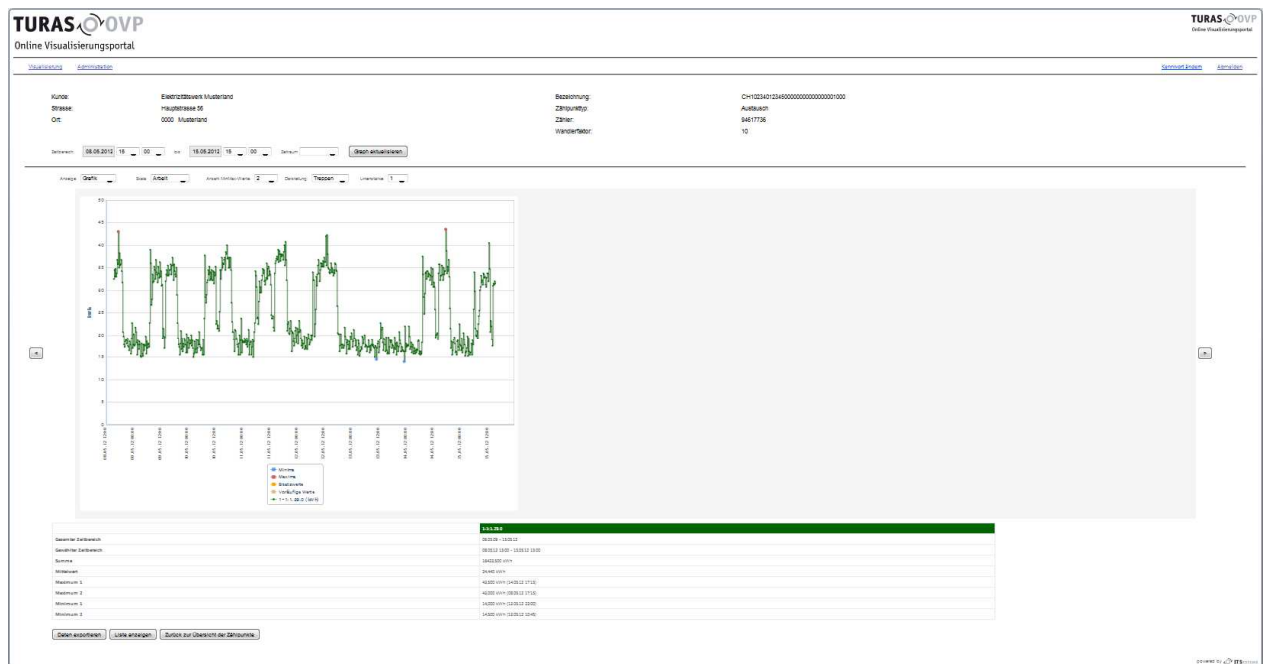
TURAS OVP
Online Visualisierungsportal

TURAS OVP
Online Visualisierungsportal

Visualisierung Administration

Kennwort ändern Abmelden

Kunde: Elektrizitätswerk Musterland
Strasse: Hauptstrasse 56
Ort: 0000 Musterland

Bezeichnung: CH1023401234500000000000000001000
Zählpunkttyp: Austausch
Zähler: 94617736
Wandlerfaktor: 10

Zeitbereich 08.05.2012 15 00 bis 15.05.2012 15 00 Zeitraum Graph aktualisieren

Anzeige Grafik Skala Arbeit Anzahl Min/Max-Werte 2 Darstellung Treppen Linienstärke 1

50
45
40
35
30
25
20
15
10
5
0

kWh

Minima
Maxima
Ersatzwerte
Vorläufige Werte
1-1:1.29.0 (kWh)

| | 1-1:1.29.0 |
|---|---|
| Gesamter Zeitbereich | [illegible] |
| Gewählter Zeitbereich | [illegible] |
| Summe | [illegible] kWh |
| Mittelwert | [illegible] kWh |
| Maximum 1 | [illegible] |
| Maximum 2 | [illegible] |
| Minimum 1 | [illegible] |
| Minimum 2 | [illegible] |

Daten exportieren Liste anzeigen Zurück zur Übersicht der Zählpunkte

powered by ITS